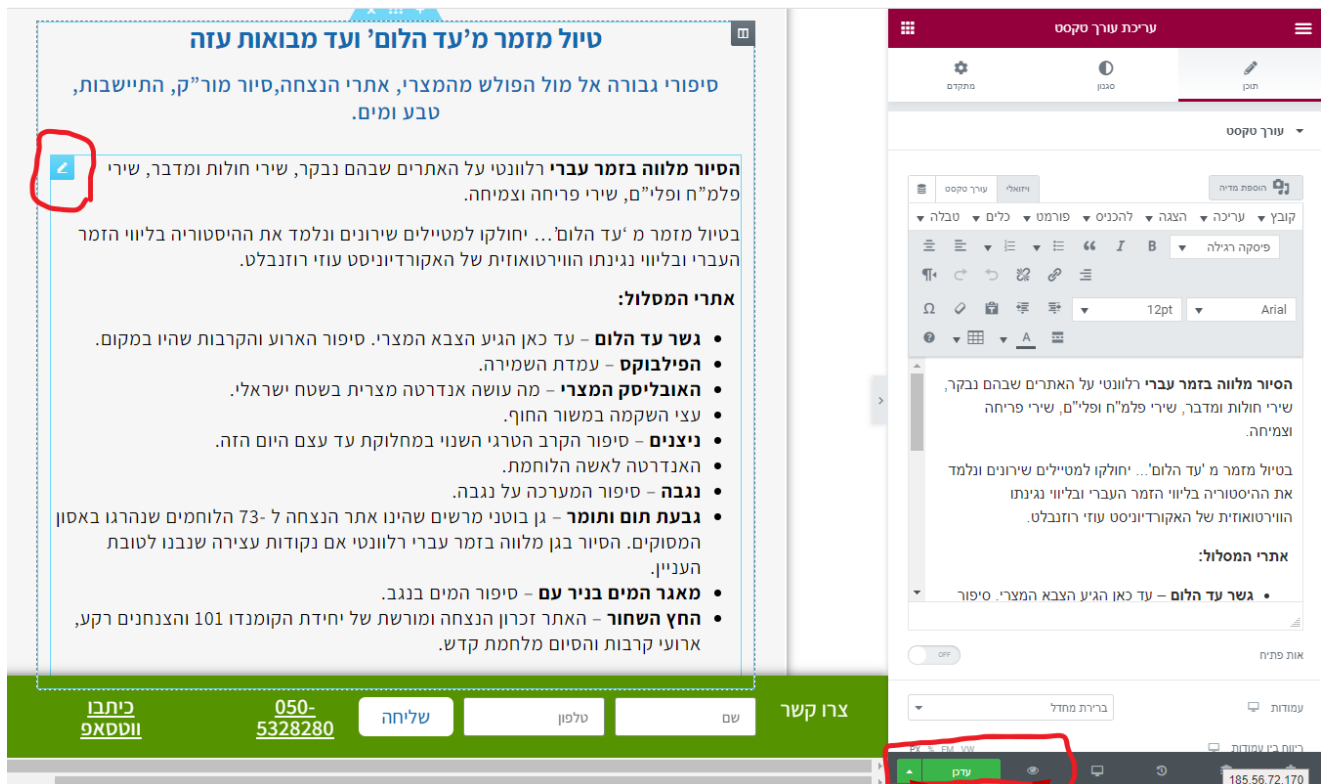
טיול מזמר מ'עד הלום' ועד מבואות עזה

סיפורי גבורה אל מול הפולש מהמצרי, אתרי הנצחה,סיור מור"ק, התיישבות, טבע ומים.

**הסיור מלווה בזמר עברי** רלוונטי על האתרים שבהם נבקר, שירי חולות ומדבר, שירי פלמ"ח ופלי"ם, שירי פריחה וצמיחה.

בטיול מזמר מ 'עד הלום'... יחולקו למטיילים שירונים ונלמד את ההיסטוריה בליווי הזמר העברי ובליווי נגינתו הווירטואוזית של האקורדיוניסט עוזי רוזנבלט.

**אתרי המסלול:**

- **גשר עד הלום** – עד כאן הגיע הצבא המצרי. סיפור הארוע והקרבות שהיו במקום.
- **הפילבוקס** – עמדת השמירה.
- **האובליסק המצרי** – מה עושה אנדרטה מצרית בשטח ישראלי.
- עצי השקמה במשור החוף.
- **ניצנים** – סיפור הקרב הטרגי השנוי במחלוקת עד עצם היום הזה.
- האנדרטה לאשה הלוחמת.
- **נגבה** – סיפור המערכה על נגבה.
- **גבעת תום ותומר** – גן בוטני מרשים שהינו אתר הנצחה ל -73 הלוחמים שנהרגו באסון המסוקים. הסיור בגן מלווה בזמר עברי רלוונטי אם נקודות עצירה שנבנו לטובת העניין.
- **מאגר המים בניר עם** – סיפור המים בנגב.
- **החץ השחור** – האתר זכרון הנצחה ומורשת של יחידת הקומנדו 101 והצנחנים רקע, ארועי קרבות והסיום מלחמת קדש.

צרו קשר
שם
טלפון
שליחה
050-5328280
כיתבו ווטסאפ

עריכת עורך טקסט
תוכן
סגנון
מתקדם
עורך טקסט
הוספת מדיה
ויזואלי
עורך טקסט
קובץ עריכה הצגה להכניס פורמט כלים טבלה
פיסקה רגילה
Arial
12pt

**הסיור מלווה בזמר עברי** רלוונטי על האתרים שבהם נבקר, שירי חולות ומדבר, שירי פלמ"ח ופלי"ם, שירי פריחה וצמיחה.

בטיול מזמר מ 'עד הלום'... יחולקו למטיילים שירונים ונלמד את ההיסטוריה בליווי הזמר העברי ובליווי נגינתו הווירטואוזית של האקורדיוניסט עוזי רוזנבלט.

**אתרי המסלול:**

- **גשר עד הלום** – עד כאן הגיע הצבא המצרי. סיפור

אות פתיח
OFF
עמודות
ברירת מחדל
ריווח בין עמודות
PX % EM VW
עדכן
185.56.72.170